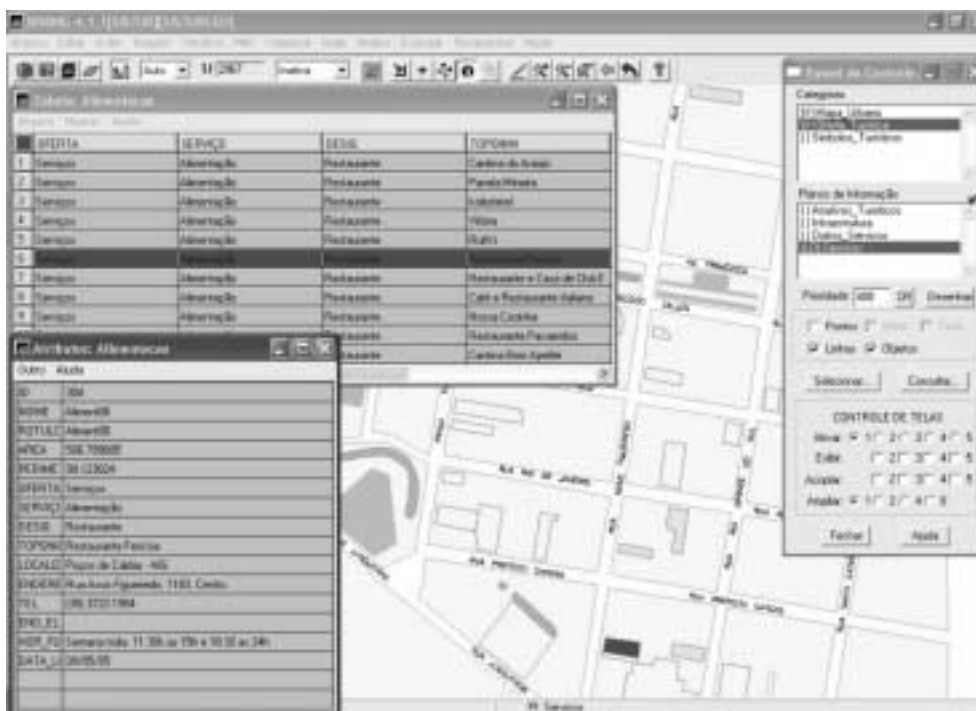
SPRING 4.1 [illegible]

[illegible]

Auto 1/ 2567

Tabela: Alimentação

| OFERTA | SERVIÇO | DESIE | TOPONIM |
|---|---|---|---|
| 1 Serviços | Alimentação | Restaurante | Cantina do Araújo |
| 2 Serviços | Alimentação | Restaurante | Panela Mineira |
| 3 Serviços | Alimentação | Restaurante | Kabuteel |
| 4 Serviços | Alimentação | Restaurante | Yttana |
| 5 Serviços | Alimentação | Restaurante | Rutto |
| 6 Serviços | Alimentação | Restaurante | Restaurante Fesciva |
| 7 Serviços | Alimentação | Restaurante | Restaurante e Casa de Chá E |
| 8 Serviços | Alimentação | Restaurante | Café e Restaurante Italiano |
| 9 Serviços | Alimentação | Restaurante | Nossa Cozinha |
| | | Restaurante | Restaurante Pacaembu |
| | | Restaurante | Cantina Bom Apetite |

Atributos: Alimentação

Outro Ajuda

| ID | 304 |
|---|---|
| NOME | Alimen08 |
| ROTULO | Alimen08 |
| AREA | 556.799005 |
| PERIME | 38.123024 |
| OFERTA | Serviços |
| SERVIÇO | Alimentação |
| DESIE | Restaurante |
| TOPONIM | Restaurante Fesciva |
| LOCALIZ | Poços de Caldas - MG |
| ENDERE | Rua Assis Figueiredo, 1183, Centro |
| TEL | (35) 3722-1984 |
| END_EL | |
| HOR_FU | Semana todo 11:30h às 15h e 18:30 às 24h |
| DATA_LE | 26/05/05 |

Painel de Controle

Categorias
[I] Mapa_Urbano
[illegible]
[I] Simbolos_Turisticos

Planos de Informação
[I] Atrativos_Turisticos
[I] Infraestrutura
[I] Outros_Servicos
[I] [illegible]

Prioridade 400 OK Desenhar

Pontos Linhas Objetos

Selecionar... Consulta...

CONTROLE DE TELAS
Ativar: 1 2 3 4 5
Exibir: 2 3 4 5
Acoplar: 2 3 4 5
Ampliar: 1 2 4 5

Fechar Ajuda

RUA RIO DE JANEIRO
RUA PREFEITO CHAGAS
RUA PREFEITO CHAGAS
PR. Serviços